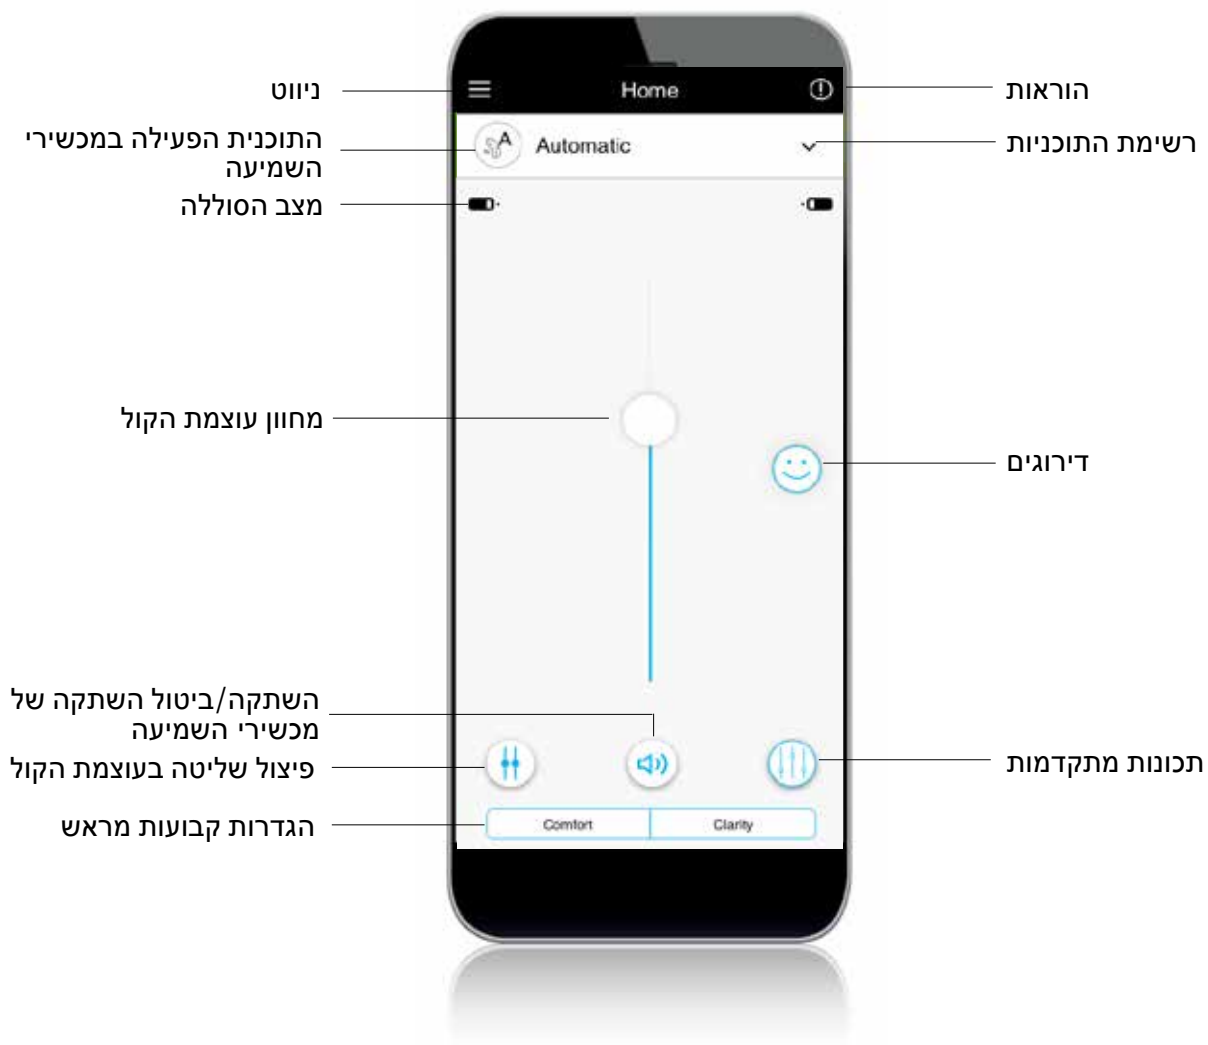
הוראות
Home
ניווט
רשימת התוכניות
Automatic
התוכנית הפעילה במכשירי השמיעה
מצב הסוללה
מחוון עוצמת הקול
דירוגים
השתקה/ביטול השתקה של מכשירי השמיעה
פיצול שליטה בעוצמת הקול
תכונות מתקדמות
הגדרות קבועות מראש
Comfort
Clarity